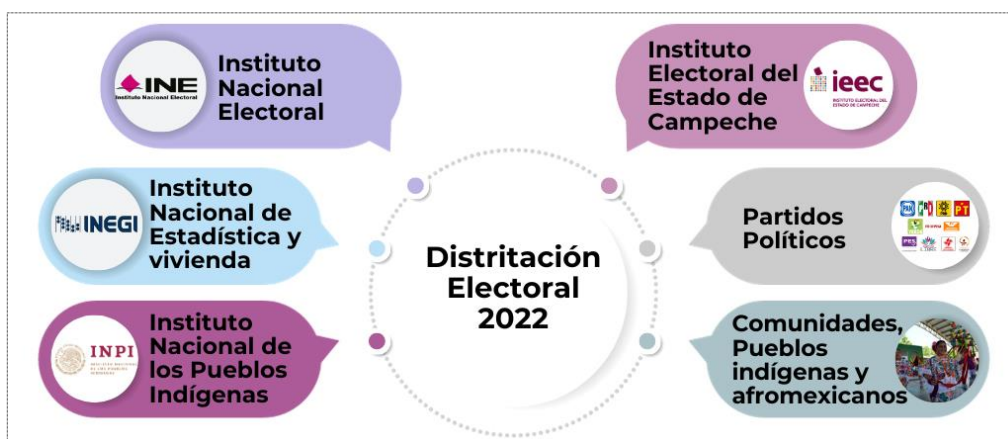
INE
Instituto Nacional Electoral

Instituto Nacional Electoral

INEGI
Instituto Nacional de Estadística y vivienda

INPI
Instituto Nacional de los Pueblos Indígenas

Distritación Electoral 2022

Instituto Electoral del Estado de Campeche

ieec
INSTITUTO ELECTORAL DEL ESTADO DE CAMPECHE

Partidos Políticos

PAN PRI PRD PT morena PES

Comunidades, Pueblos indígenas y afromexicanos